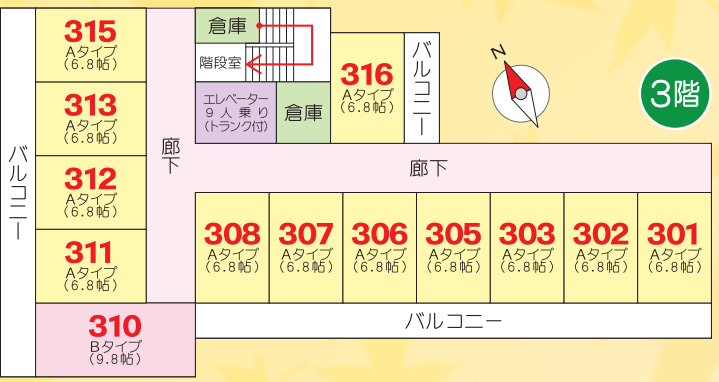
315
Aタイプ
(6.8帖)

313
Aタイプ
(6.8帖)

312
Aタイプ
(6.8帖)

311
Aタイプ
(6.8帖)

310
Bタイプ
(9.8帖)

バルコニー

廊下

倉庫

階段室

エレベーター
9人乗り
(トランク付)

倉庫

316
Aタイプ
(6.8帖)

バルコニー

N

3階

廊下

308
Aタイプ
(6.8帖)

307
Aタイプ
(6.8帖)

306
Aタイプ
(6.8帖)

305
Aタイプ
(6.8帖)

303
Aタイプ
(6.8帖)

302
Aタイプ
(6.8帖)

301
Aタイプ
(6.8帖)

バルコニー